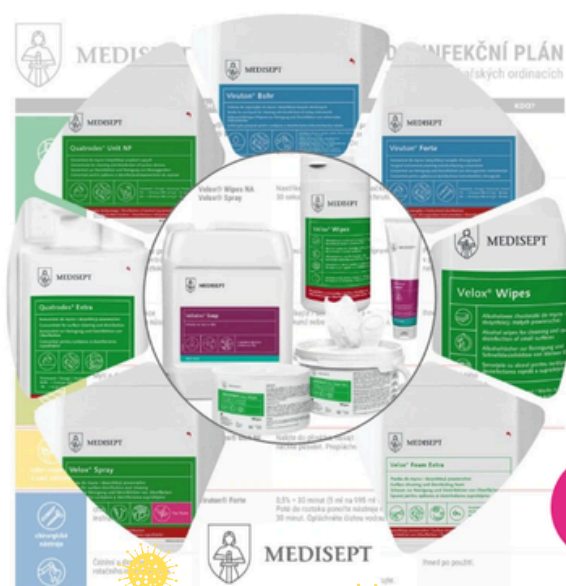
MEDISEPT

DEZINFEKČNÍ PLÁN

lékařských ordinacích

MEDISEPT

Viruton® Extra

MEDISEPT

Quatrodes® Unit NF

MEDISEPT

Viruton® Forte

MEDISEPT

Quatrodes® Extra

Velox® Wipes NA

Velox® Spray

Velox® Wipes

Velodes® Soap

MEDISEPT

Velox® Wipes

MEDISEPT

Velox® Spray

MEDISEPT

Velox® Foam Extra

Viruton® Forte

0,5% = 30 minut (5 ml na 995 ml

30 minut. Opláchnéte čistou vodou

chirurgická

Čištění a

MEDISEPT

Podle potřeby.